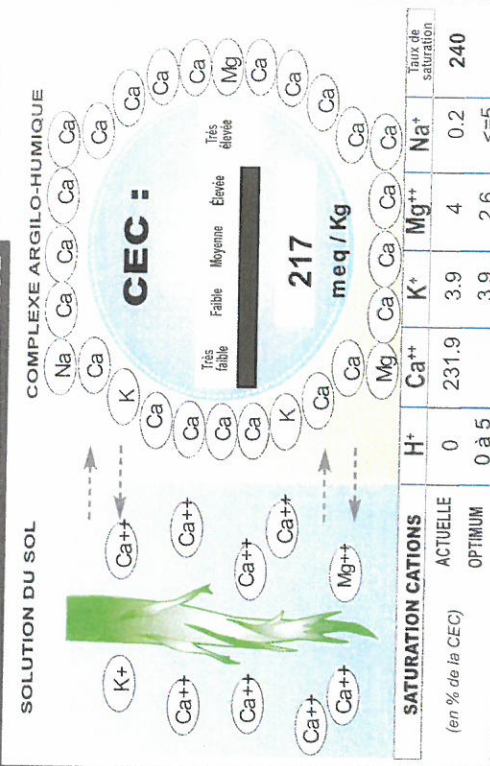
SOLUTION DU SOL

K+ Ca++ Ca++ Ca++ Ca++ Ca++ Ca++ Ca++ Ca++ Ca++ Mg++

COMPLEXE ARGILO-HUMIQUE

Na Ca Ca Ca Ca Ca Ca Ca Ca Mg Ca Ca Ca Ca Ca Ca Ca Ca Ca Mg Ca Ca K Ca Ca Ca Ca K Ca Ca

CEC :

Très faible Faible Moyenne Élevée Très élevée

217 meq / Kg

| SATURATION CATIONS (en % de la CEC) | | $H^+$ | $Ca^{++}$ | $K^+$ | $Mg^{++}$ | $Na^+$ | Taux de saturation |
|---|---|---|---|---|---|---|---|
| | ACTUELLE | 0 | 231.9 | 3.9 | 4 | 0.2 | 240 |
| | OPTIMUM | 0 à 5 | | 3.9 | 2.6 | <=5 | |